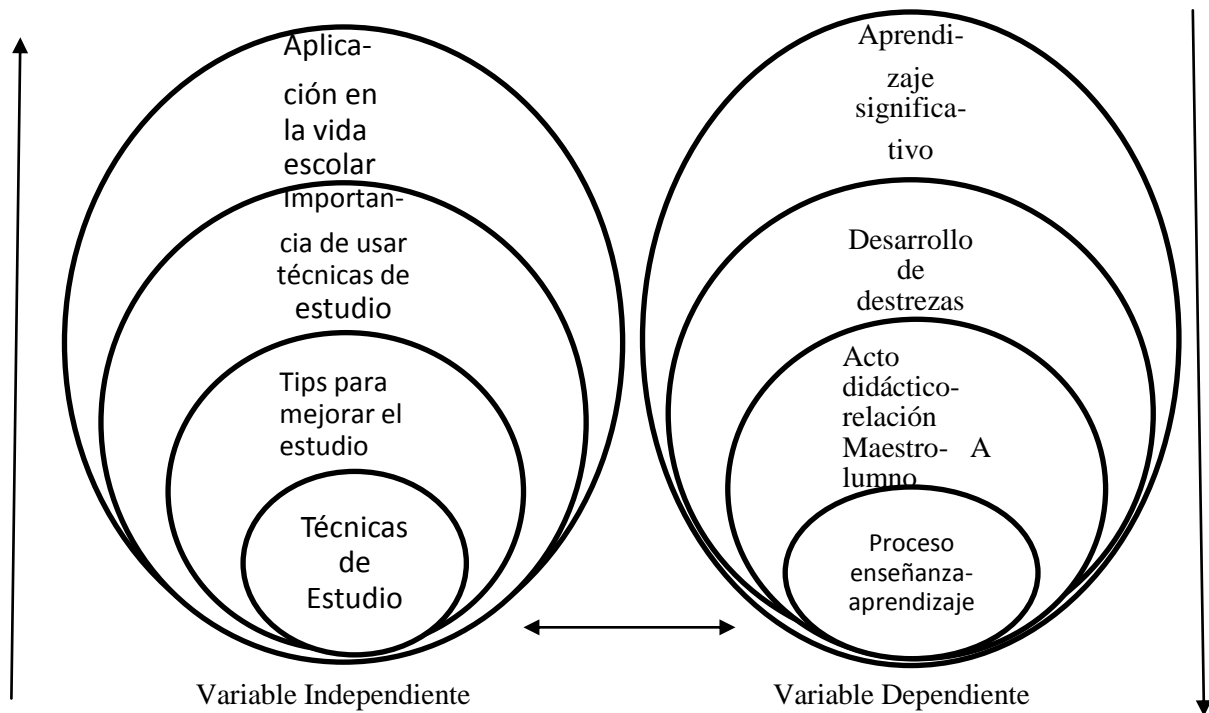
Aplicación en la vida escolar

Importancia de usar técnicas de estudio

Tips para mejorar el estudio

Técnicas de Estudio

Variable Independiente

Aprendizaje significativo

Desarrollo de destrezas

Acto didáctico-relación Maestro- A lumno

Proceso enseñanza-aprendizaje

Variable Dependiente